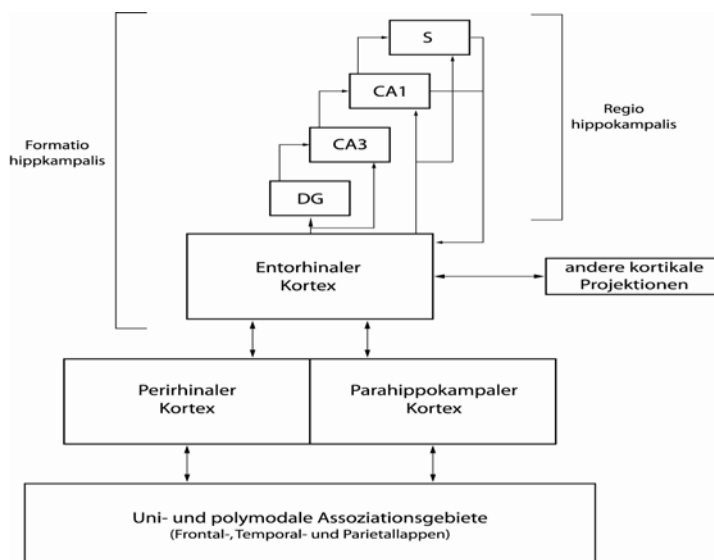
Formatio hippkampalis

S

CA1

CA3

DG

Regio hippokampalis

Entorhinaler Kortex

andere kortikale Projektionen

Perirhinaler Kortex

Parahippokampaler Kortex

Uni- und polymodale Assoziationsgebiete
(Frontal-, Temporal- und Parietallappen)